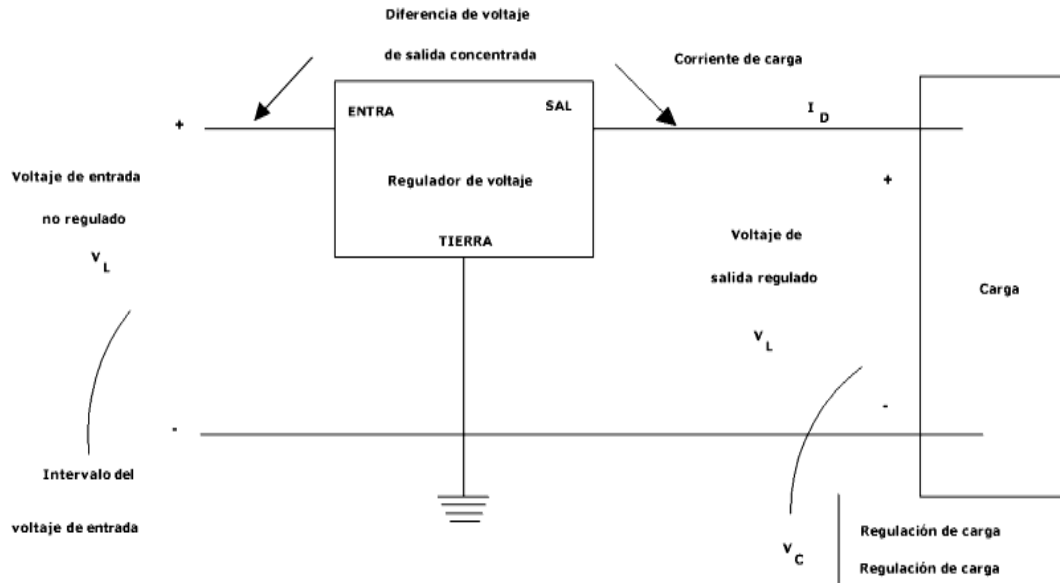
Diferencia de voltaje

de salida concentrada

Corriente de carga

+

ENTRA

SAL

$I_D$

Voltaje de entrada

no regulado

$V_L$

Regulador de voltaje

+

TIERRA

Voltaje de

salida regulado

Carga

$V_L$

-

-

Intervalo del

voltaje de entrada

Regulación de carga

$V_C$

Regulación de carga